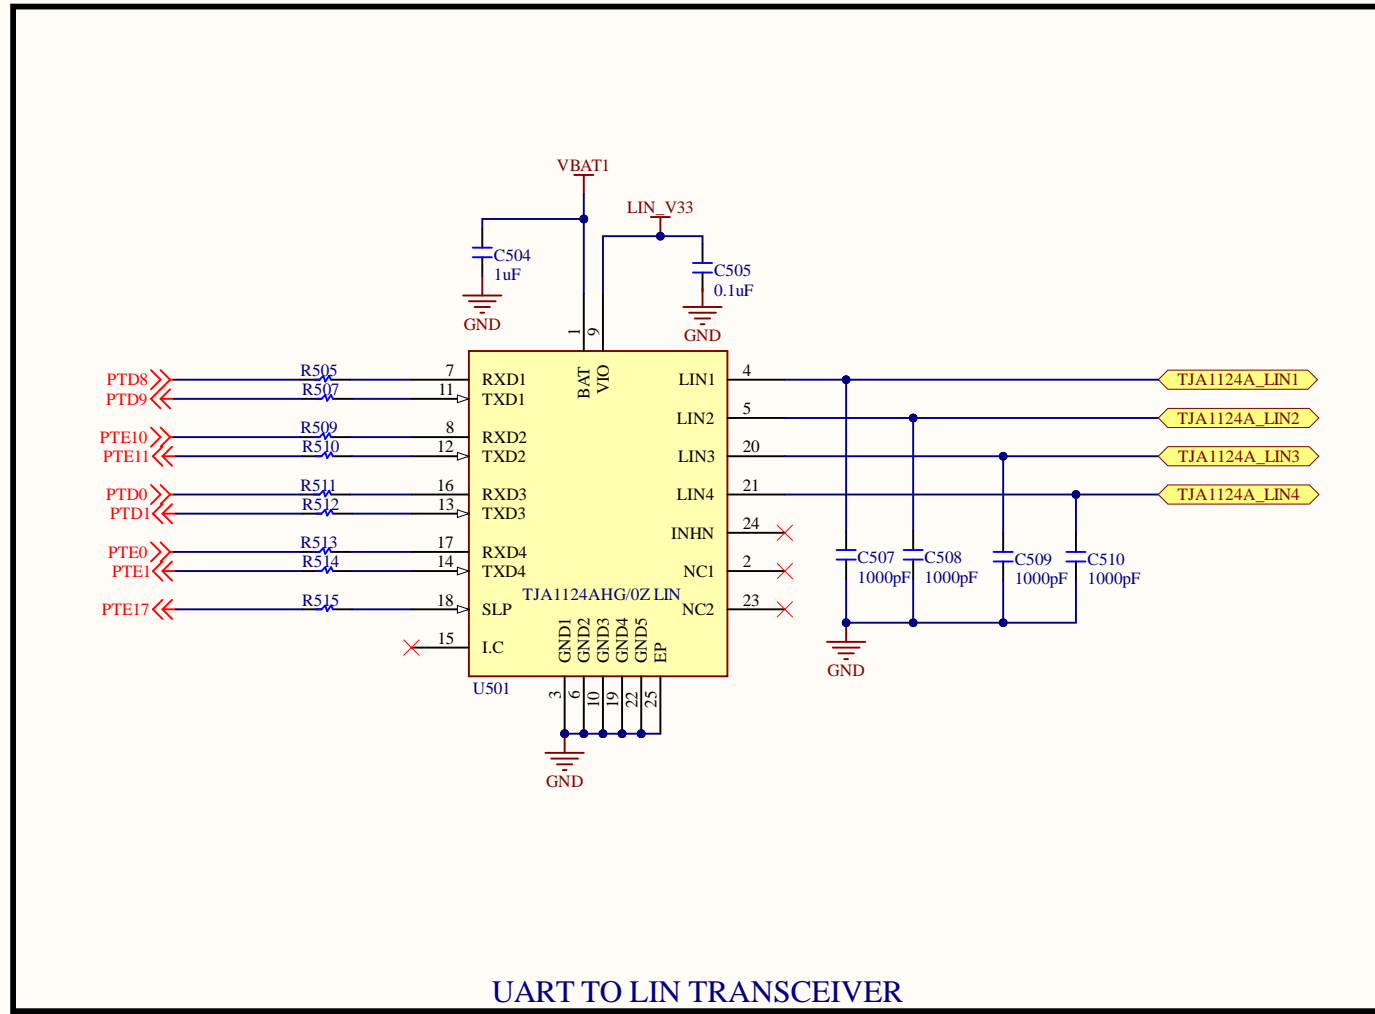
VBAT1

LIN_V33

C504
1uF

GND

C505
0.1uF

GND

1 9

BAT
VIO

PTD8
PTD9
PTE10
PTE11
PTD0
PTD1
PTE0
PTE1
PTE17

R505
R507
R509
R510
R511
R512
R513
R514
R515

7 RXD1
11 TXD1
8 RXD2
12 TXD2
16 RXD3
13 TXD3
17 RXD4
14 TXD4
18 SLP
15 I.C

LIN1 4
LIN2 5
LIN3 20
LIN4 21
INHN 24
NC1 2
NC2 23

TJA1124AHG/0Z LIN

U501

GND1
GND2
GND3
GND4
GND5
EP

3 6 10 19 22 25

GND

TJA1124A_LIN1
TJA1124A_LIN2
TJA1124A_LIN3
TJA1124A_LIN4

C507
1000pF
C508
1000pF
C509
1000pF
C510
1000pF

GND

UART TO LIN TRANSCEIVER